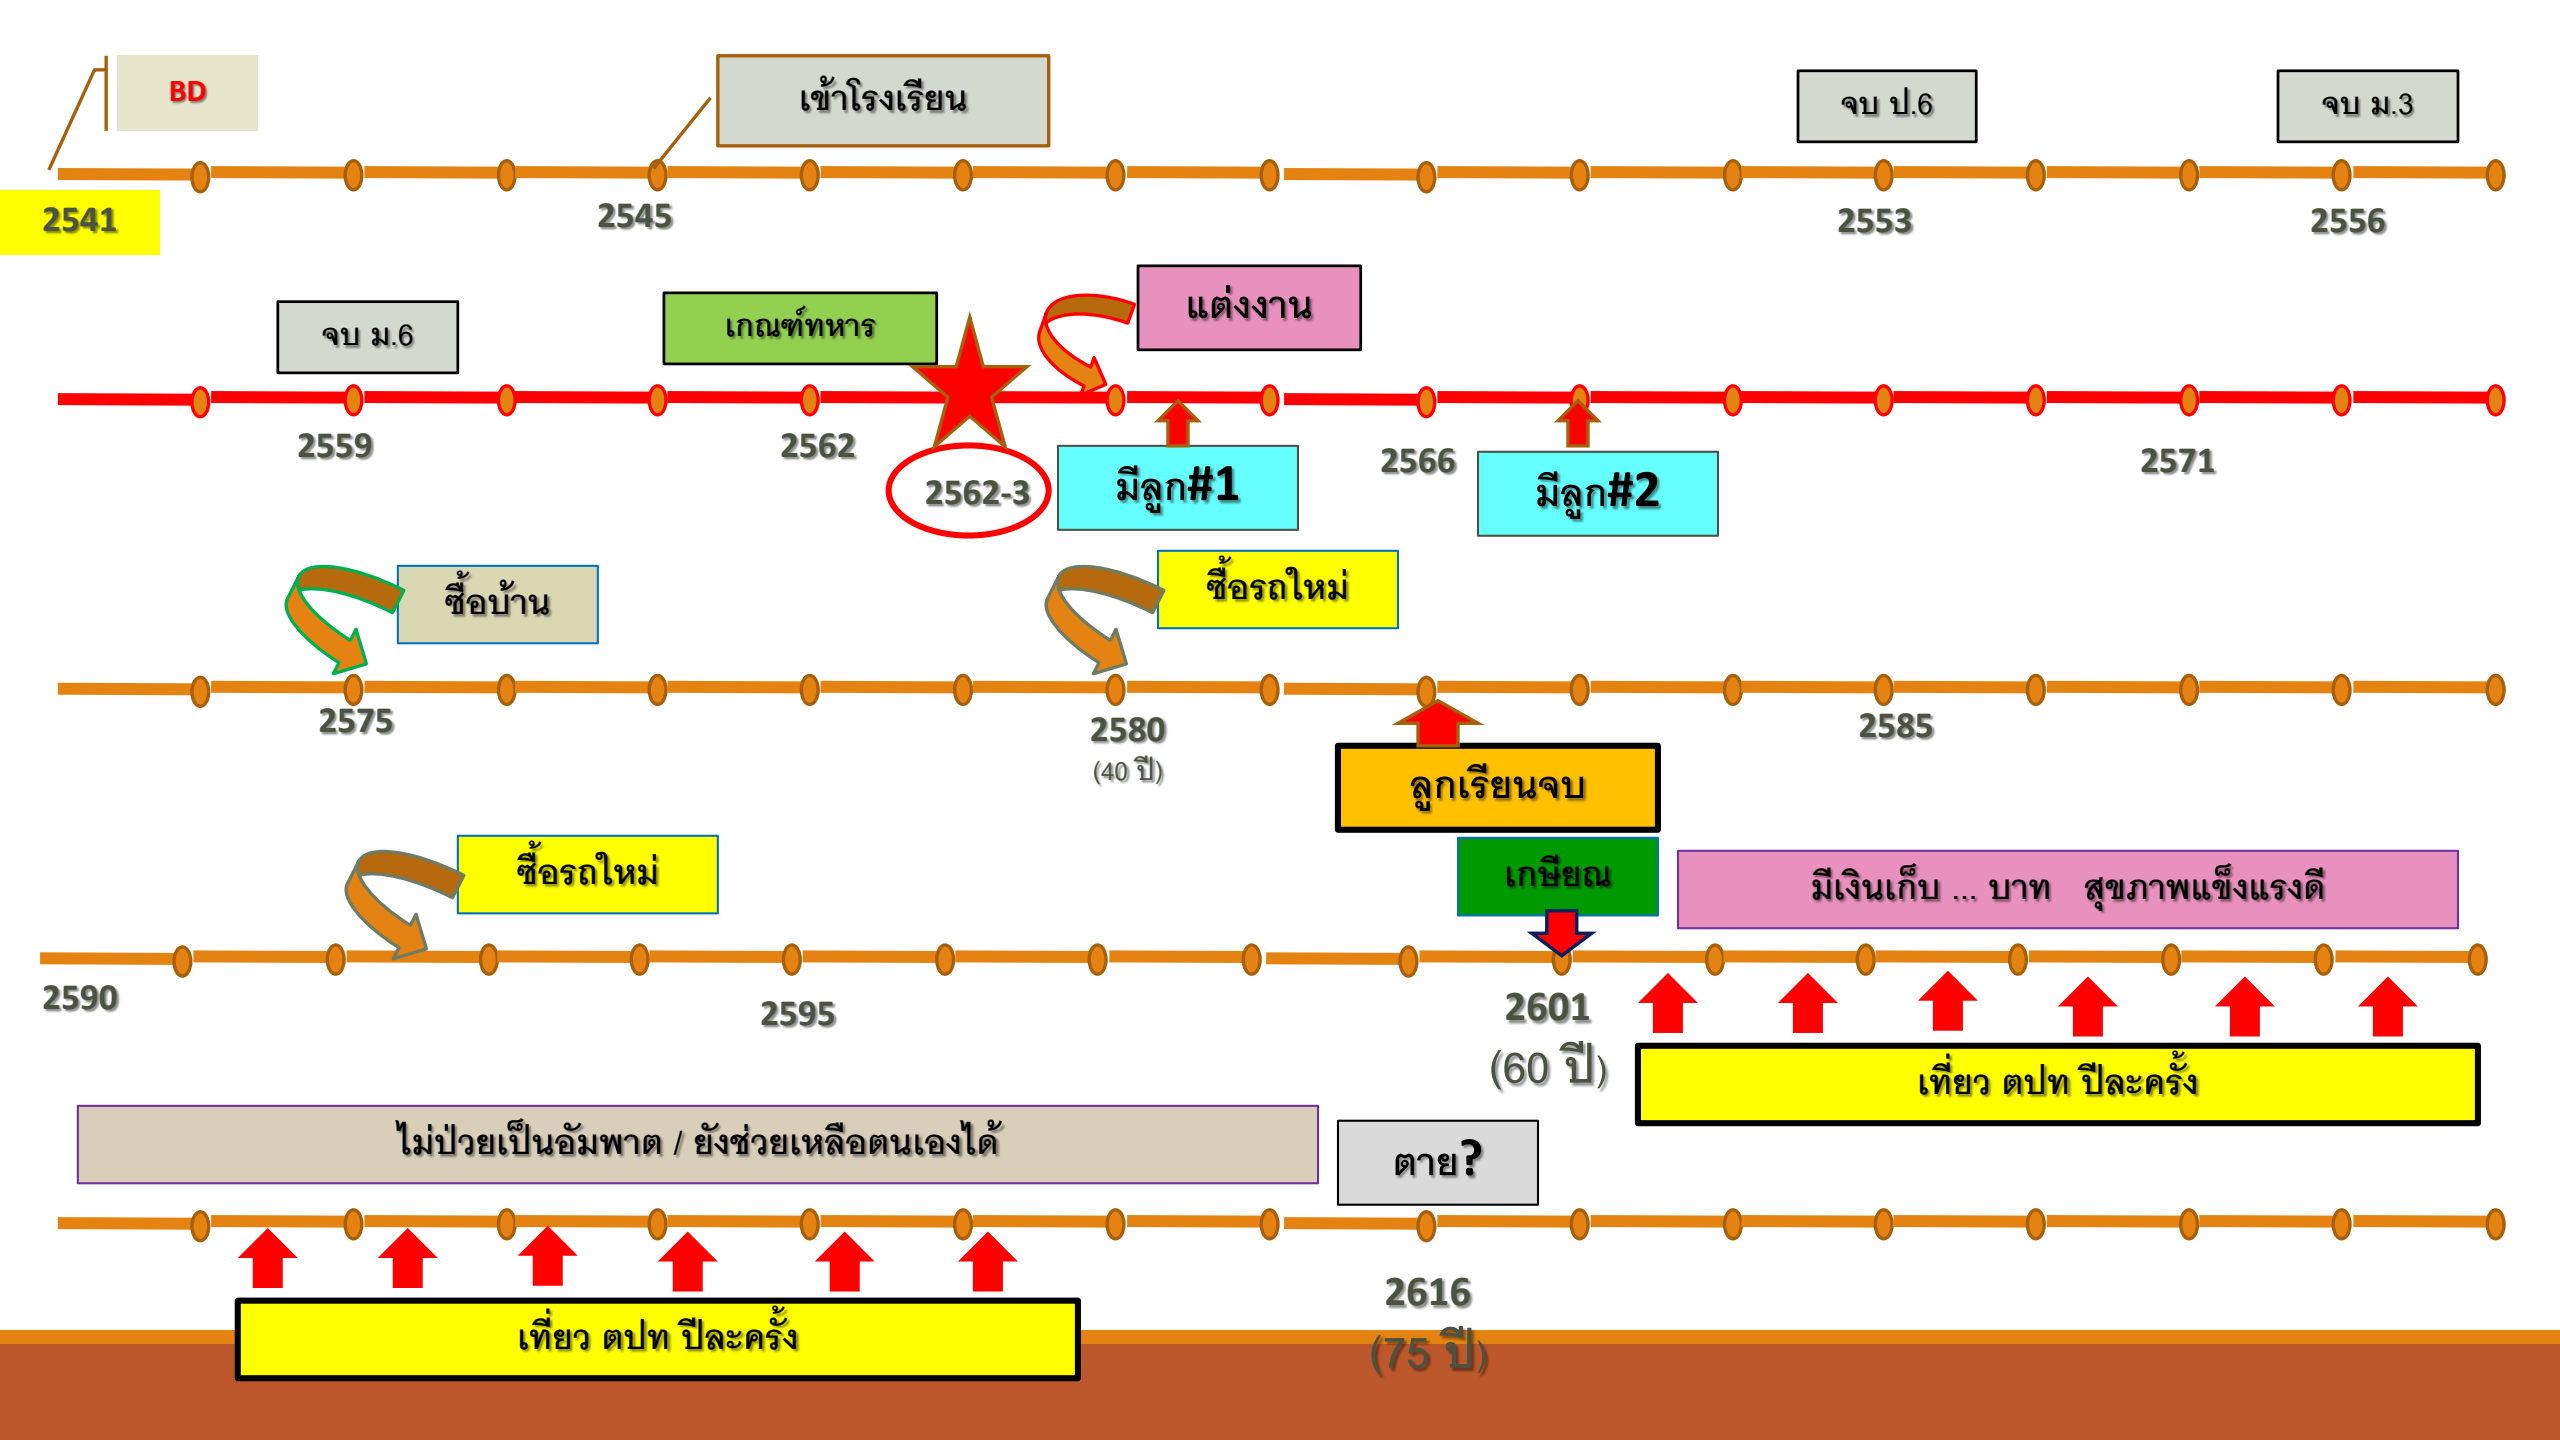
BD

เข้าโรงเรียน

จบ ป.6

จบ ม.3

2541

2545

2553

2556

จบ ม.6

เกณฑ์ทหาร

แต่งงาน

2559

2562

2562-3

มีลูก#1

2566

มีลูก#2

2571

ซื้อบ้าน

ซื้อรถใหม่

2575

2580
(40 ปี)

ลูกเรียนจบ

2585

ซื้อรถใหม่

เกษียณ

มีเงินเก็บ ... บาท สุขภาพแข็งแรงดี

2590

2595

2601
(60 ปี)

เที่ยว ตปท ปีละครั้ง

ไม่ป่วยเป็นอัมพาต / ยังช่วยเหลือตนเองได้

ตาย?

2616
(75 ปี)

เที่ยว ตปท ปีละครั้ง